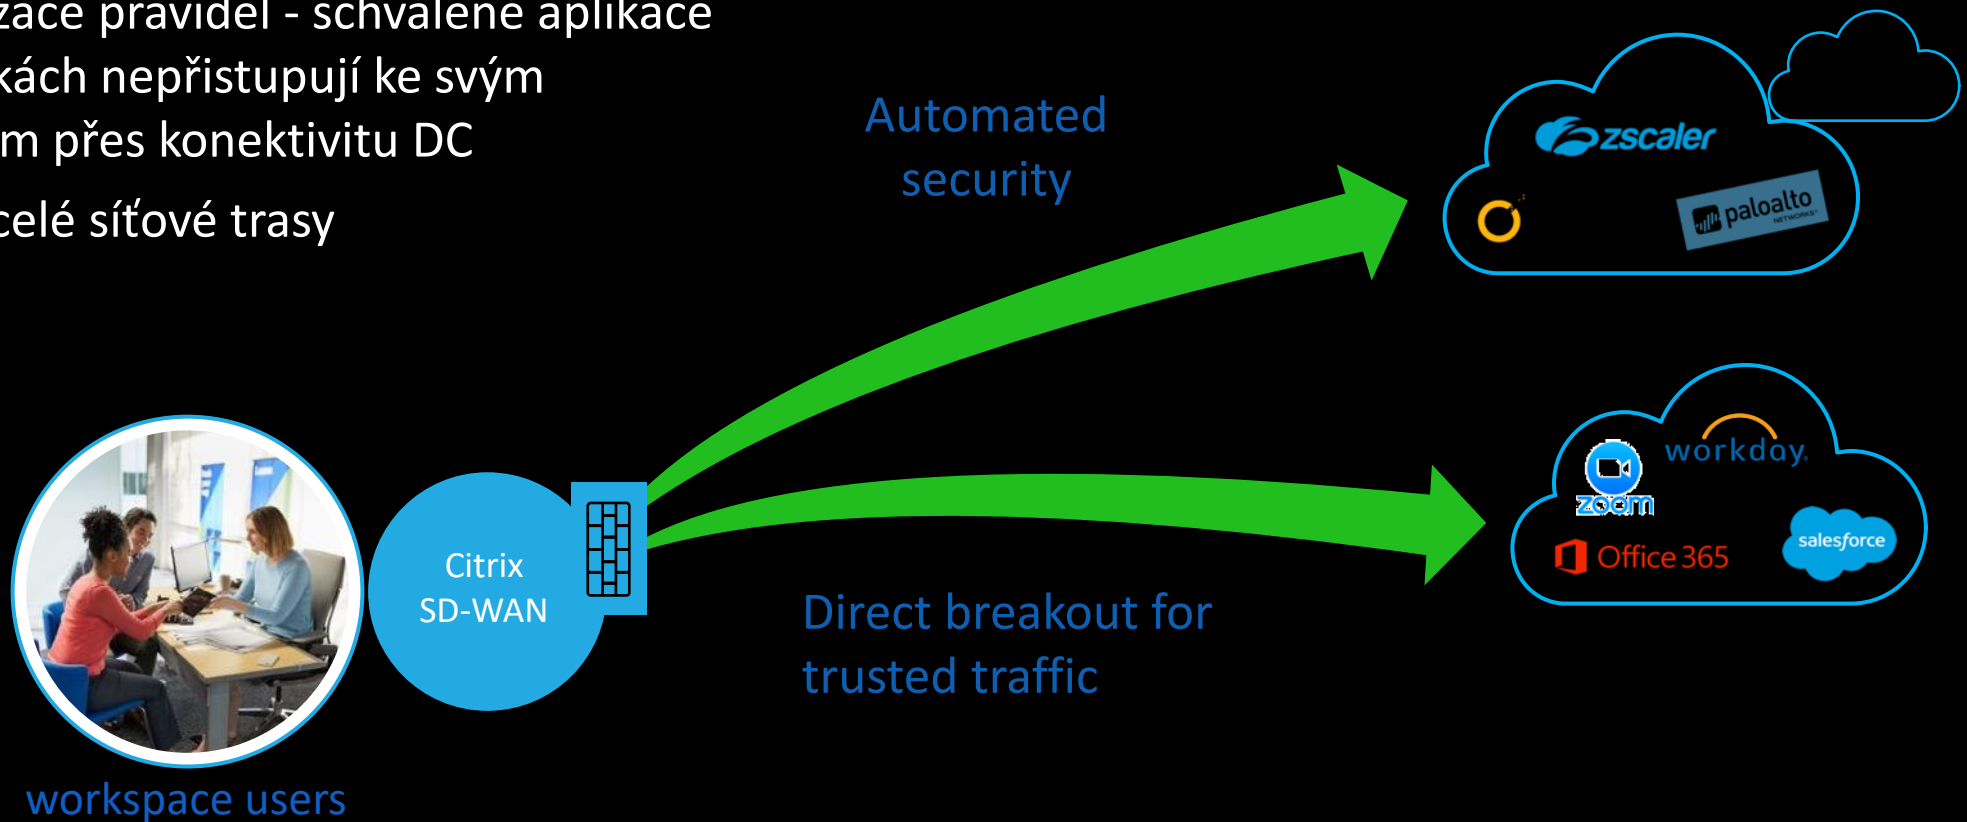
zace pravidel - schválené aplikace
kách nepřistupují ke svým
m přes konektivitu DC
celé síťové trasy

Automated security

zscaler
paloalto NETWORKS

workday.
zoom
Office 365
salesforce

Citrix SD-WAN

Direct breakout for trusted traffic

workspace users